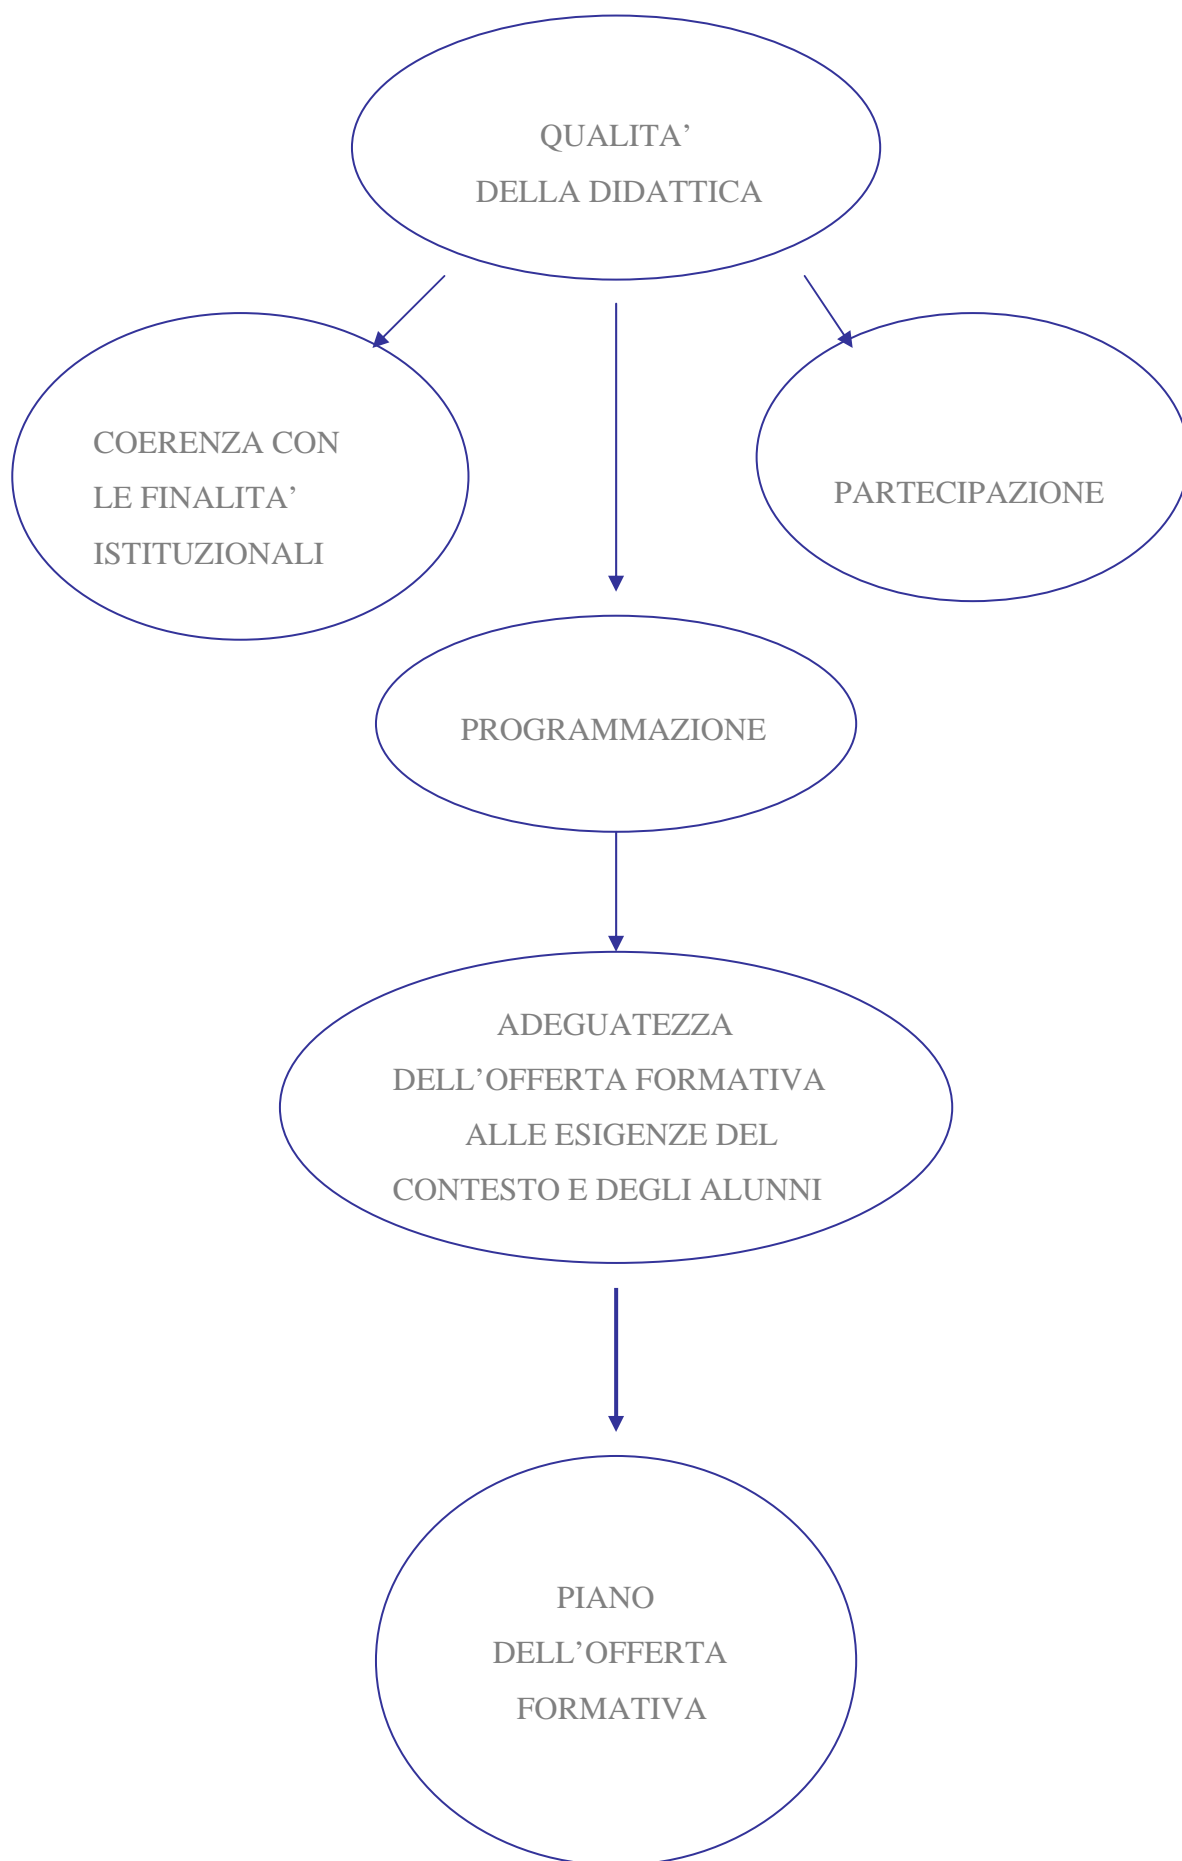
QUALITA'
DELLA DIDATTICA

COERENZA CON
LE FINALITA'
ISTITUZIONALI

PARTECIPAZIONE

PROGRAMMAZIONE

ADEGUATEZZA
DELL'OFFERTA FORMATIVA
ALLE ESIGENZE DEL
CONTESTO E DEGLI ALUNNI

PIANO
DELL'OFFERTA
FORMATIVA